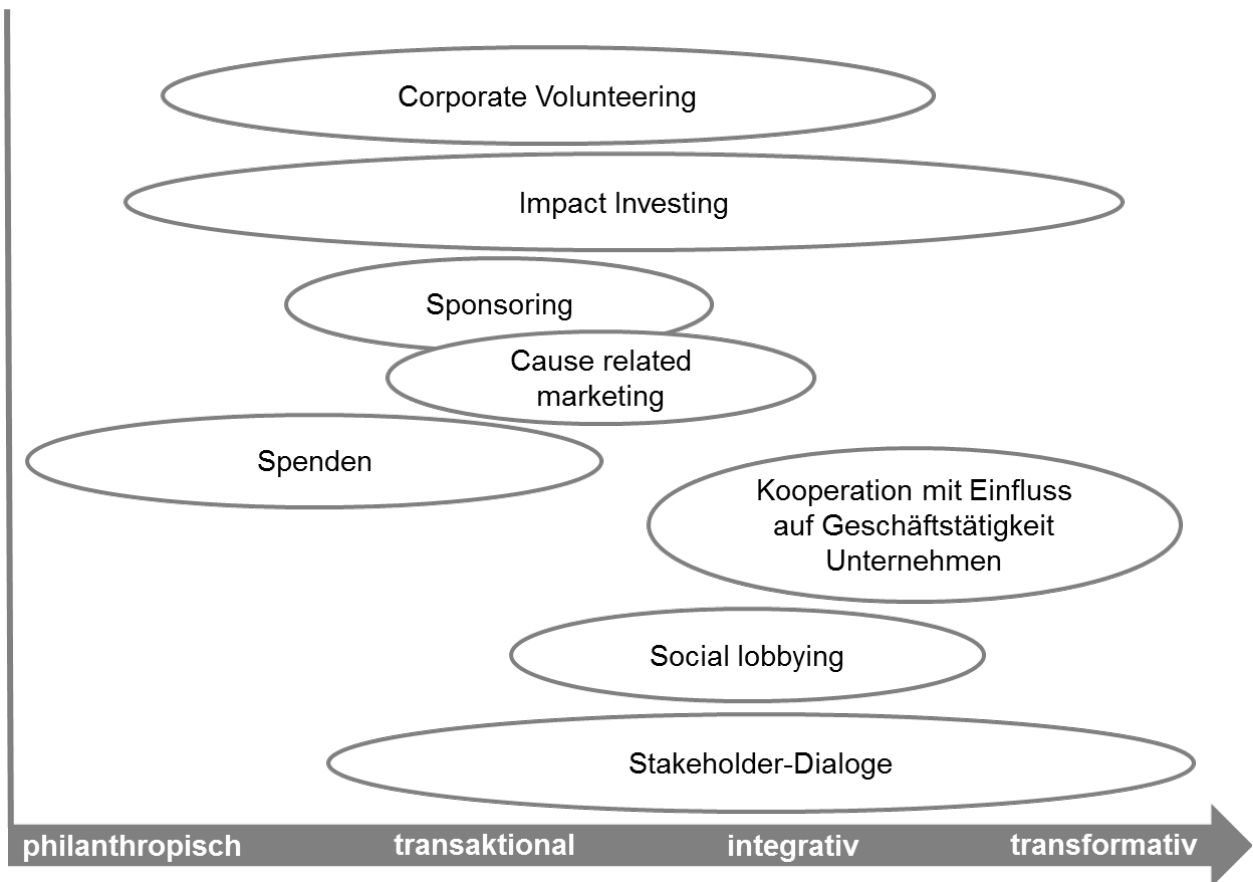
Corporate Volunteering

Impact Investing

Sponsoring

Cause related marketing

Spenden

Kooperation mit Einfluss auf Geschäftstätigkeit Unternehmen

Social lobbying

Stakeholder-Dialoge

philanthropisch transaktional integrativ transformativ